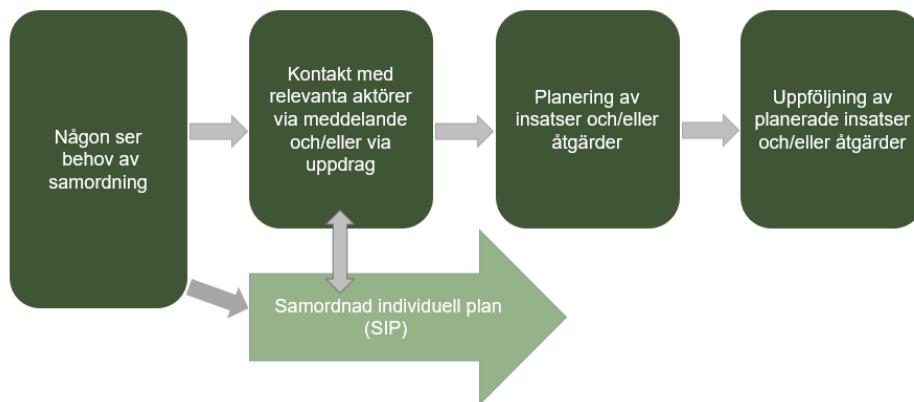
Någon ser behov av samordning

Kontakt med relevanta aktörer via meddelande och/eller via uppdrag

Planering av insatser och/eller åtgärder

Uppföljning av planerade insatser och/eller åtgärder

Samordnad individuell plan (SIP)